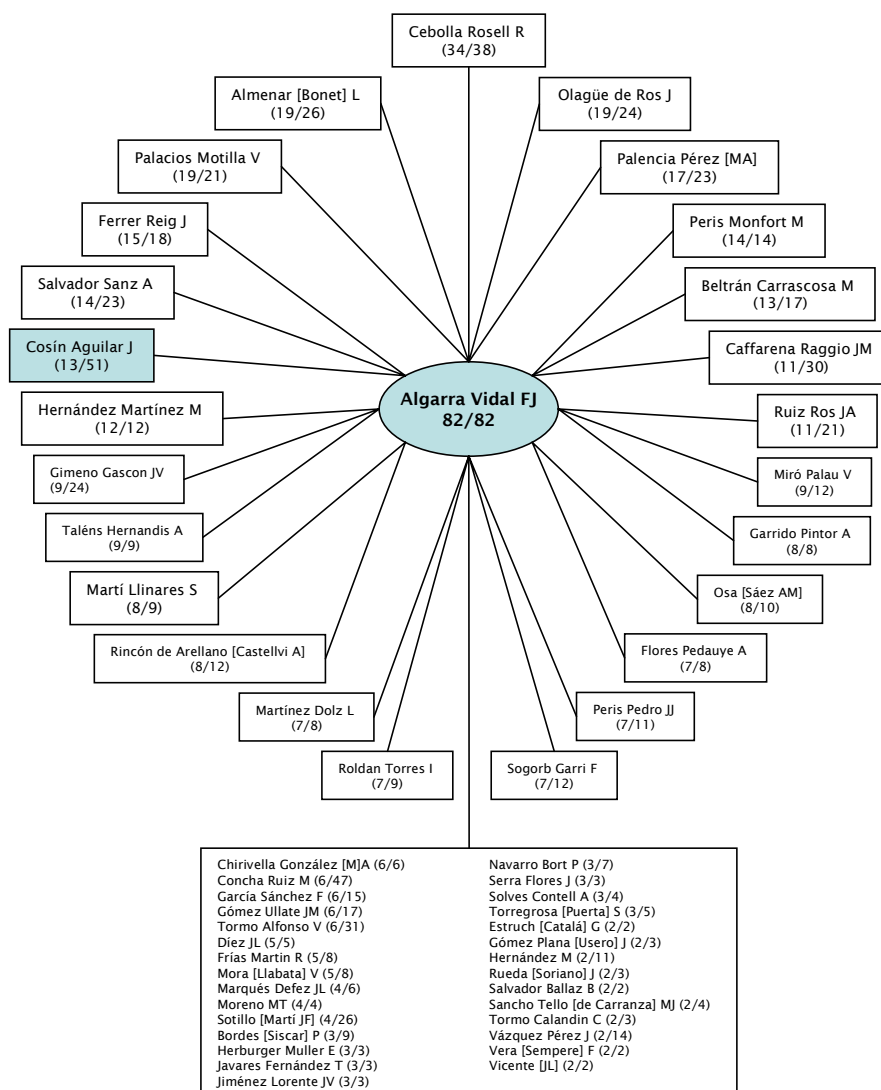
Cebolla Rosell R
(34/38)

Almenar [Bonet] L
(19/26)

Olagüe de Ros J
(19/24)

Palacios Motilla V
(19/21)

Palencia Pérez [MA]
(17/23)

Ferrer Reig J
(15/18)

Peris Monfort M
(14/14)

Salvador Sanz A
(14/23)

Beltrán Carrascosa M
(13/17)

Cosín Aguilar J
(13/51)

Caffarena Raggio JM
(11/30)

Algarra Vidal FJ
82/82

Hernández Martínez M
(12/12)

Ruiz Ros JA
(11/21)

Gimeno Gascon JV
(9/24)

Miró Palau V
(9/12)

Taléns Hernandis A
(9/9)

Garrido Pintor A
(8/8)

Martí Llinares S
(8/9)

Osa [Sáez AM]
(8/10)

Rincón de Arellano [Castellvi A]
(8/12)

Flores Pedauye A
(7/8)

Martínez Dolz L
(7/8)

Peris Pedro JJ
(7/11)

Roldan Torres I
(7/9)

Sogorb Garri F
(7/12)

Chirivella González [M]A (6/6)
Concha Ruiz M (6/47)
García Sánchez F (6/15)
Gómez Ullate JM (6/17)
Tormo Alfonso V (6/31)
Díez JL (5/5)
Frías Martin R (5/8)
Mora [Llabata] V (5/8)
Marqués Defez JL (4/6)
Moreno MT (4/4)
Sotillo [Martí JF] (4/26)
Bordes [Siscar] P (3/9)
Herburger Muller E (3/3)
Javares Fernández T (3/3)
Jiménez Lorente JV (3/3)

Navarro Bort P (3/7)
Serra Flores J (3/3)
Solves Contell A (3/4)
Torregrosa [Puerta] S (3/5)
Estruch [Catalá] G (2/2)
Gómez Plana [Usero] J (2/3)
Hernández M (2/11)
Rueda [Soriano] J (2/3)
Salvador Ballaz B (2/2)
Sancho Tello [de Carranza] MJ (2/4)
Tormo Calandin C (2/3)
Vázquez Pérez J (2/14)
Vera [Sempere] F (2/2)
Vicente [JL] (2/2)